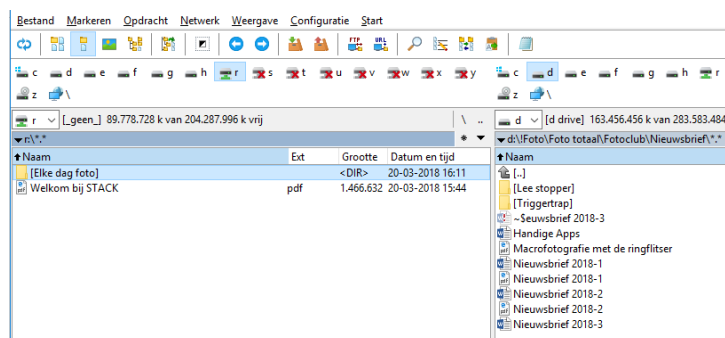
Bestand Markeren Opdracht Netwerk Weergave Configuratie Start

c d e f g h r s t u v w x y
z \

c d e f g h r
z \

r [_geen_] 89.778.728 k van 204.287.996 k vrij \ ..

r:\*.* * ▾

d [d drive] 163.456.456 k van 283.583.484

d:\!Foto\Foto totaal\Fotoclub\Nieuwsbrief\*.*

| Naam | Ext | Grootte | Datum en tijd |
|---|---|---|---|
| [Elke dag foto] | | <DIR> | 20-03-2018 16:11 |
| Welkom bij STACK | pdf | 1.466.632 | 20-03-2018 15:44 |

Naam
[..]
[Lee stopper]
[Triggertrap]
~$euwsbrief 2018-3
Handige Apps
Macrofotografie met de ringflitser
Nieuwsbrief 2018-1
Nieuwsbrief 2018-1
Nieuwsbrief 2018-2
Nieuwsbrief 2018-2
Nieuwsbrief 2018-3